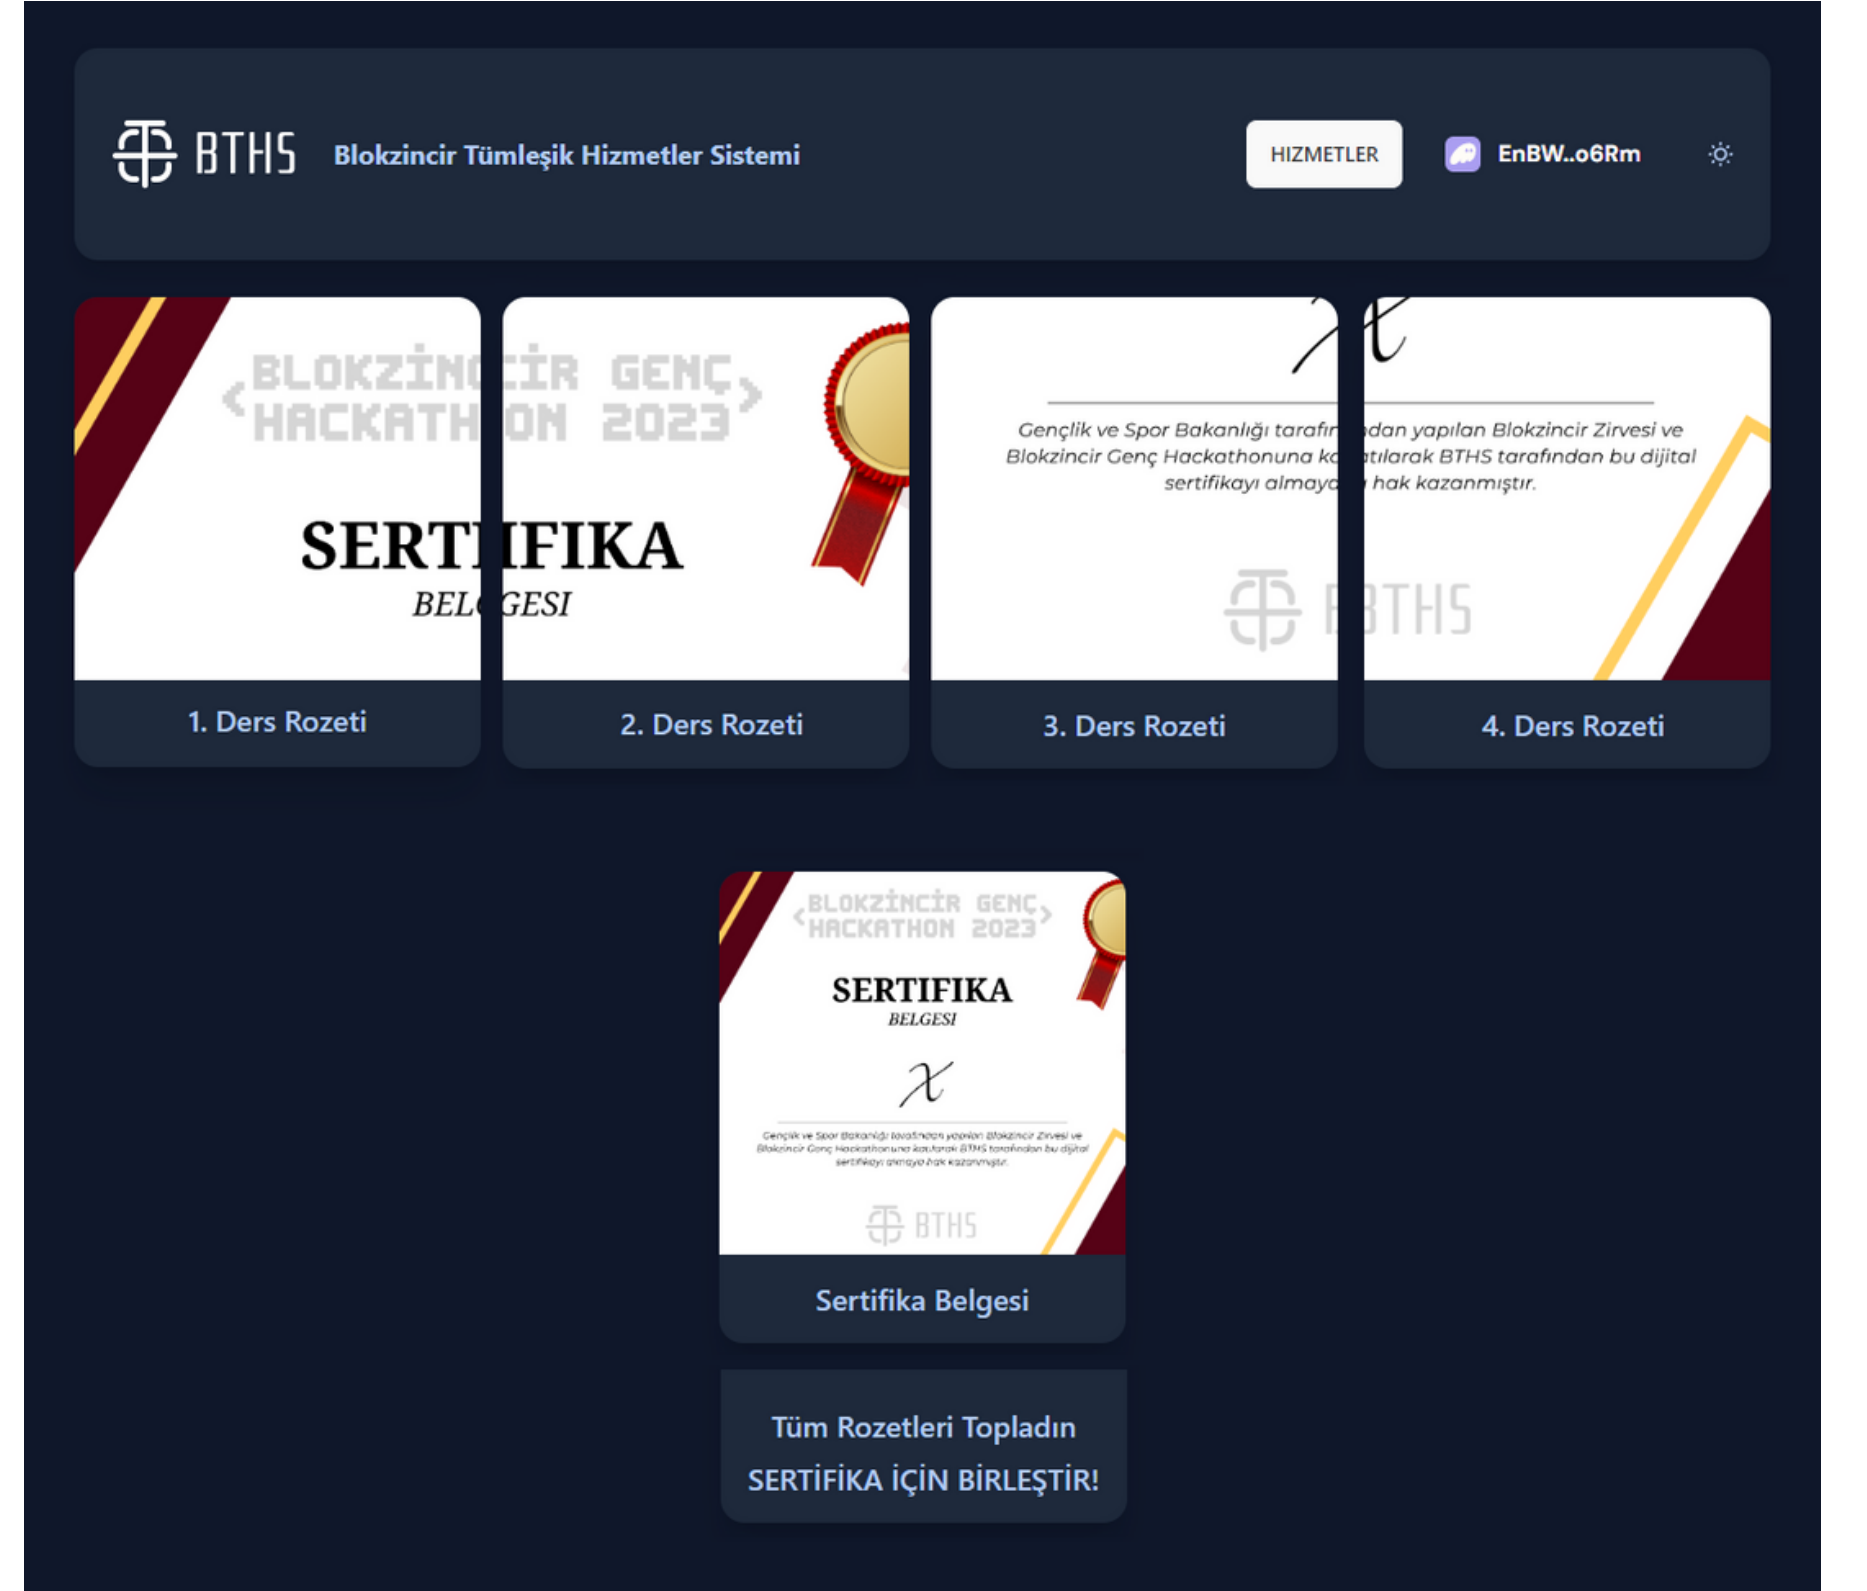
BTHS Blokzincir Tümleşik Hizmetler Sistemi

HIZMETLER

EnBW..o6Rm

<BLOKZİNC İR GENÇ HACKATH ON 2023>

SERT IFIKA

BEL GESI

Gençlik ve Spor Bakanlığı tarafın dan yapılan Blokzincir Zirvesi ve Blokzincir Genç Hackathonuna ka tılarak BTHS tarafından bu dijital sertifikayı almaya hak kazanmıştır.

BTHS

1. Ders Rozeti

2. Ders Rozeti

3. Ders Rozeti

4. Ders Rozeti

<BLOKZİNCİR GENÇ HACKATHON 2023>

SERTIFIKA

BELGESI

Gençlik ve Spor Bakanlığı tarafından yapılan Blokzincir Zirvesi ve Blokzincir Genç Hackathonuna katılarak BTHS tarafından bu dijital sertifikayı almaya hak kazanmıştır.

BTHS

Sertifika Belgesi

Tüm Rozetleri Topladın

SERTİFİKA İÇİN BİRLEŞTİR!